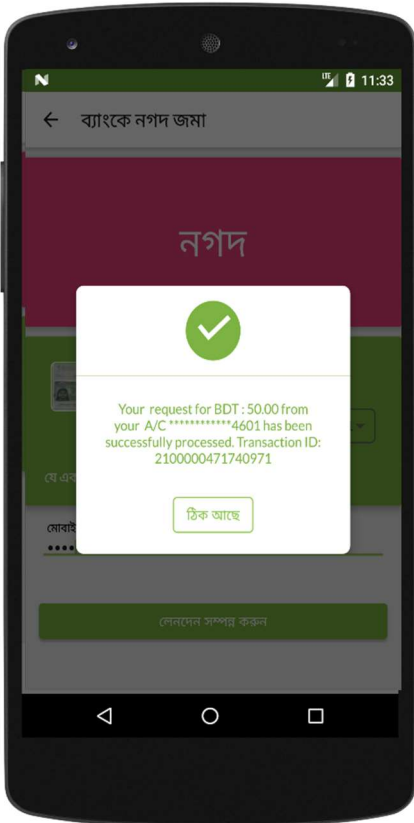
N

LTE 11:33

← ব্যাংকে নগদ জমা

নগদ

Your request for BDT : 50.00 from your A/C ************4601 has been successfully processed. Transaction ID: 2100000471740971

ঠিক আছে

যে এ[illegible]

মোবাই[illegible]

••••

লেনদেন সম্পন্ন করুন